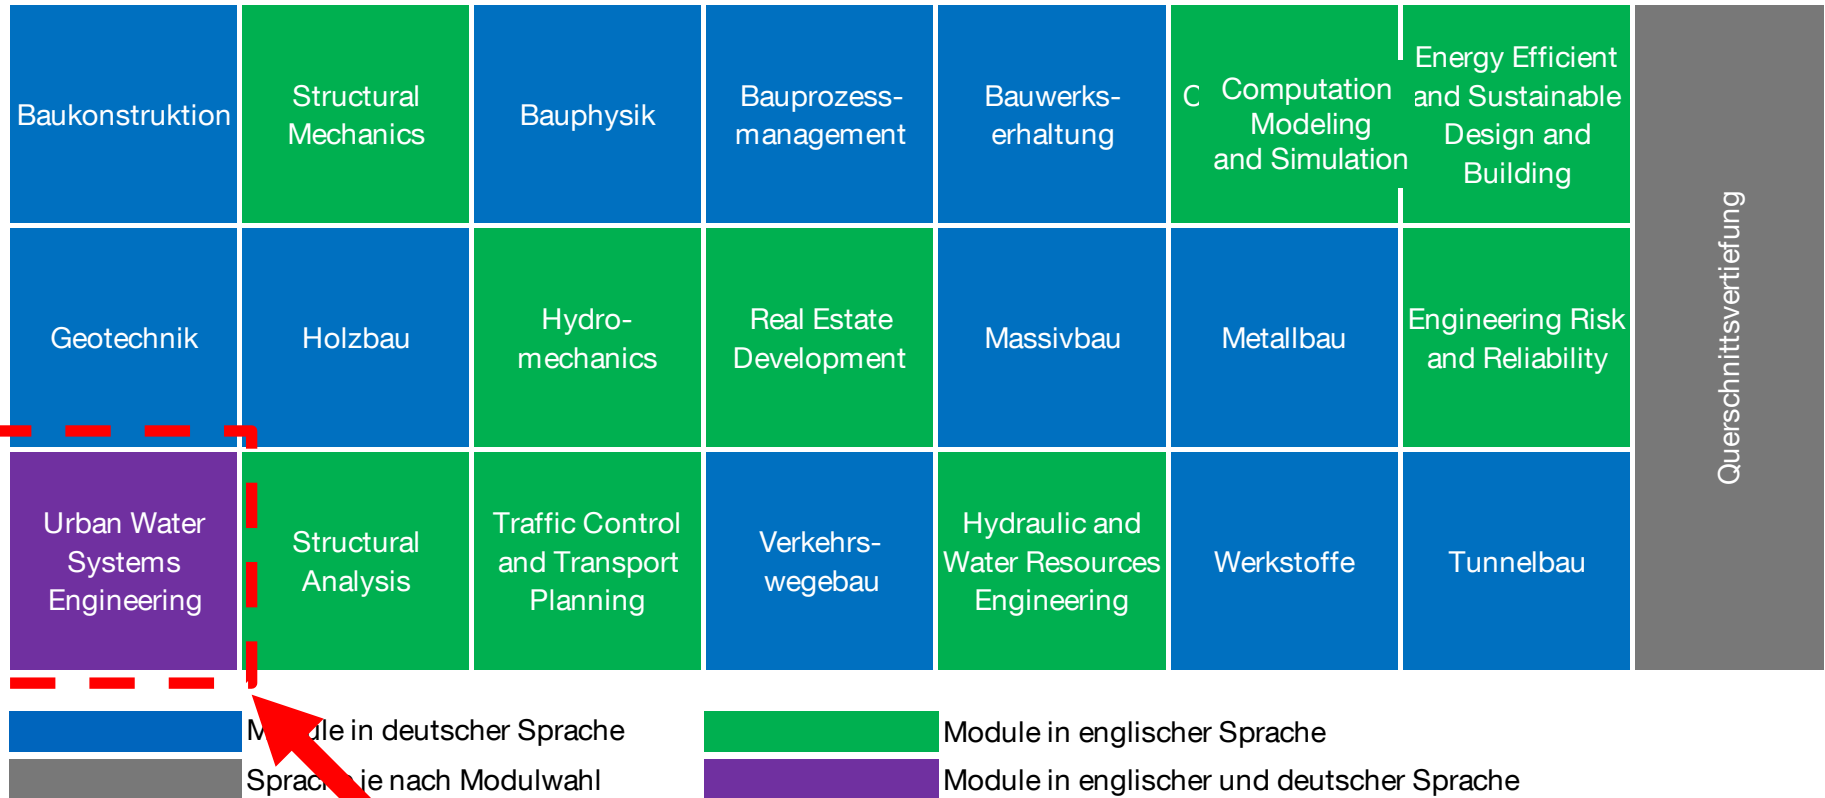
| Baukonstruktion | Structural Mechanics | Bauphysik | Bauprozess-management | Bauwerks-erhaltung | C Computation Modeling and Simulation | Energy Efficient and Sustainable Design and Building |
|---|---|---|---|---|---|---|
| Geotechnik | Holzbau | Hydro-mechanics | Real Estate Development | Massivbau | Metallbau | Engineering Risk and Reliability |
| Urban Water Systems Engineering | Structural Analysis | Traffic Control and Transport Planning | Verkehrs-wegebau | Hydraulic and Water Resources Engineering | Werkstoffe | Tunnelbau |

Querschnittsvertiefung

M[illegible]ule in deutscher Sprache
Module in englischer Sprache
Sprac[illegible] je nach Modulwahl
Module in englischer und deutscher Sprache